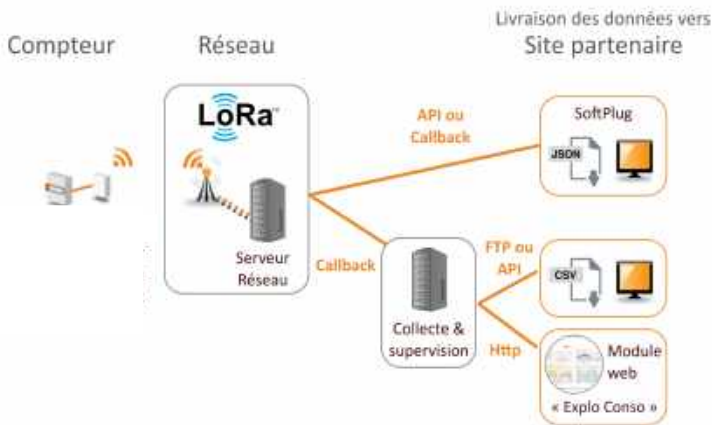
Compteur

Réseau

Livraison des données vers
Site partenaire

LoRa

Serveur Réseau

API ou Callback

SoftPlug

JSON

Callback

Collecte & supervision

FTP ou API

CSV

Http

Module web

« Explo Conso »